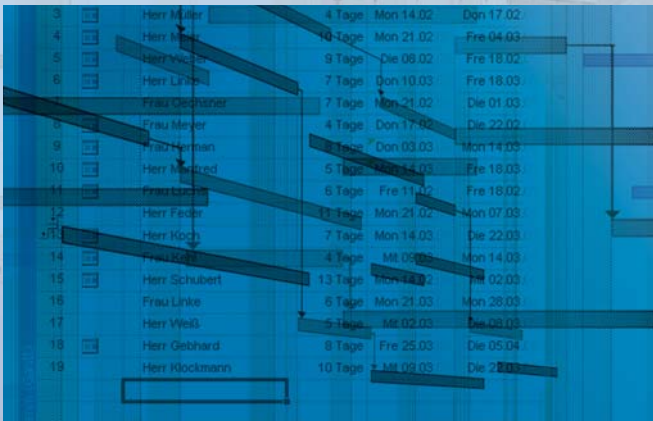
| 3 | | Herr Müller | 4 Tage | Mon 14.02 | Don 17.02 |
|---|---|---|---|---|---|
| 4 | | Herr M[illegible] | 10 Tage | Mon 21.02 | Fre 04.03 |
| 5 | | Herr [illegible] | 9 Tage | Die 08.02 | Fre 18.02 |
| 6 | | Herr Lin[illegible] | 7 Tage | Don 10.03 | Fre 18.03 |
| 7 | | Frau Oechsner | 7 Tage | Mon 21.02 | Die 01.03 |
| 8 | | Frau Meyer | 4 Tage | Don 17.02 | Die 22.02 |
| 9 | | Frau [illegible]rman | 8 Tage | Don 03.03 | Mon 14.03 |
| 10 | | Herr M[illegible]fred | 5 Tage | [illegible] | Fre 18.03 |
| 11 | | Frau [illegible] | 6 Tage | Fre 11.02 | Fre 18.02 |
| 12 | | Herr Feder | 11 Tage | Mon 21.02 | Mon 07.03 |
| 13 | | Herr Koch | 7 Tage | Mon 14.03 | Die 22.03 |
| 14 | | Frau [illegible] | 4 Tage | Mit 09.03 | Mon 14.03 |
| 15 | | Herr Schubert | 13 Tage | Mon 14.02 | Mit 02.03 |
| 16 | | Frau Linke | 6 Tage | Mon 21.03 | Mon 28.03 |
| 17 | | Herr Weiß | 5 Tage | Mit 02.03 | Die 08.03 |
| 18 | | Herr Gebhard | 8 Tage | Fre 25.03 | Die 05.04 |
| 19 | | Herr Klockmann | 10 Tage | Mit 09.03 | Die 22.03 |